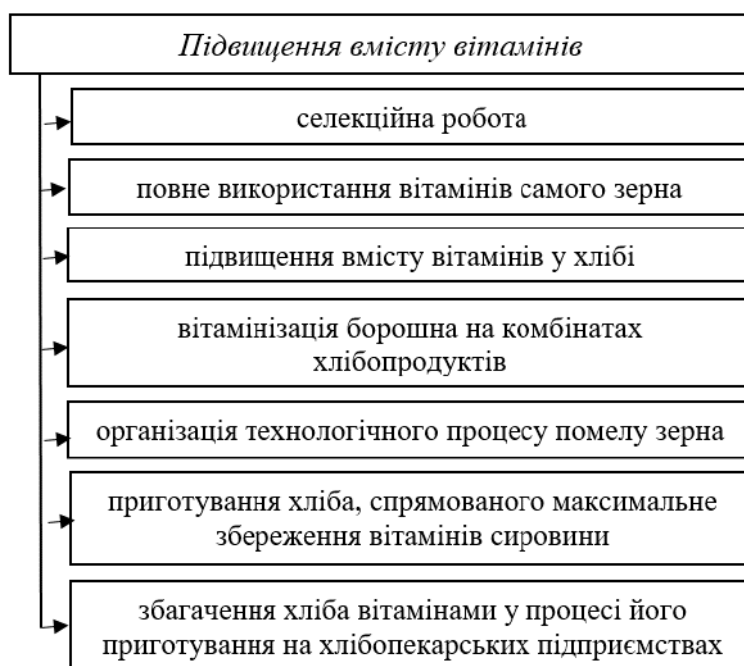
Підвищення вмісту вітамінів

селекційна робота

повне використання вітамінів самого зерна

підвищення вмісту вітамінів у хлібі

вітамінізація борошна на комбінатах хлібопродуктів

організація технологічного процесу помелу зерна

приготування хліба, спрямованого максимальне збереження вітамінів сировини

збагачення хліба вітамінами у процесі його приготування на хлібопекарських підприємствах